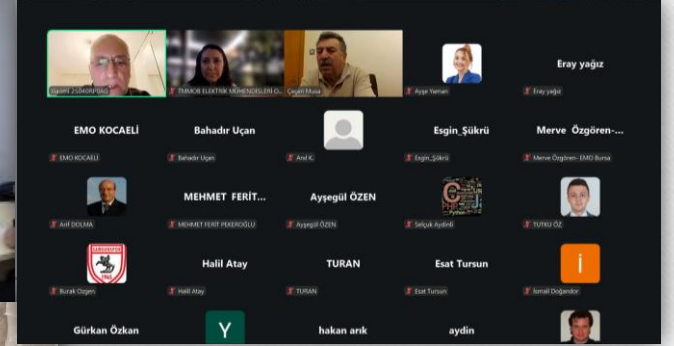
Eray yağız
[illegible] 2SÖKERDAĞ
TMMOB ELEKTRİK MÜHENDİSLERİ O...
Coşan Musa
Ayşe Yaman
Eray yağız

EMO KOCAELİ
Bahadır Uçan
Esgin_Şükrü
Merve Özgören-...
EMO KOCAELİ
Bahadır Uçan
Anıl K.
Esgin_Şükrü
Merve Özgören- EMO Bursa

MEHMET FERİT...
Ayşegül ÖZEN
Arif DOLMA
MEHMET FERİT PEKERDOĞLU
Ayşegül ÖZEN
Selçuk Aydınlı
TUTKU ÖZ

Halil Atay
TURAN
Esat Tursun
Burak Özgen
Halil Atay
TURAN
Esat Tursun
İsmail Doğandor

Gürkan Özkan
hakan arık
aydin